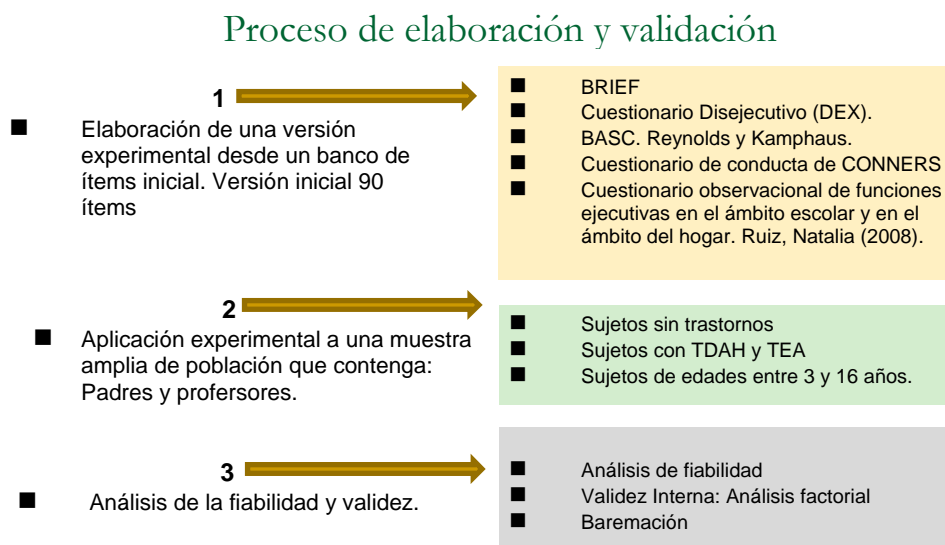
Proceso de elaboración y validación

1

Elaboración de una versión experimental desde un banco de ítems inicial. Versión inicial 90 ítems

- BRIEF
- Cuestionario Disejecutivo (DEX).
- BASC. Reynolds y Kamphaus.
- Cuestionario de conducta de CONNERS
- Cuestionario observacional de funciones ejecutivas en el ámbito escolar y en el ámbito del hogar. Ruiz, Natalia (2008).

2

Aplicación experimental a una muestra amplia de población que contenga: Padres y profesores.

- Sujetos sin trastornos
- Sujetos con TDAH y TEA
- Sujetos de edades entre 3 y 16 años.

3

Análisis de la fiabilidad y validez.

- Análisis de fiabilidad
- Validez Interna: Análisis factorial
- Baremación